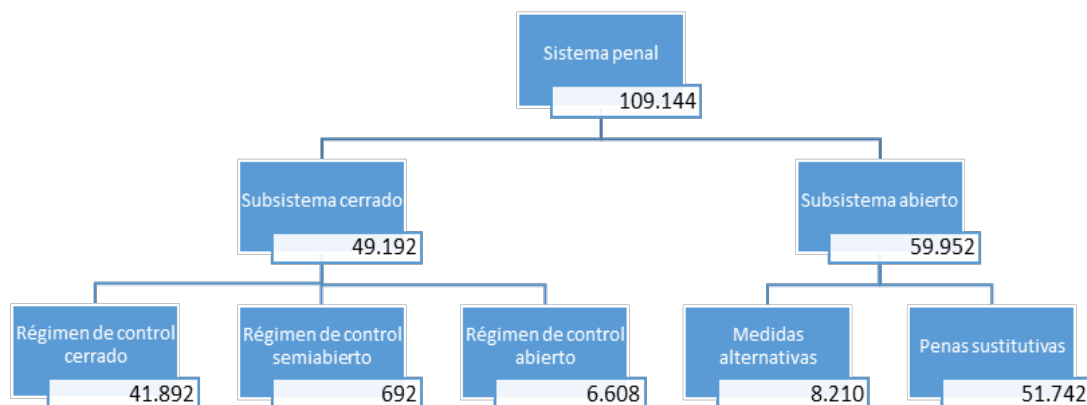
Sistema penal
109.144

Subsistema cerrado
49.192

Subsistema abierto
59.952

Régimen de control cerrado
41.892

Régimen de control semiabierto
692

Régimen de control abierto
6.608

Medidas alternativas
8.210

Penas sustitutivas
51.742